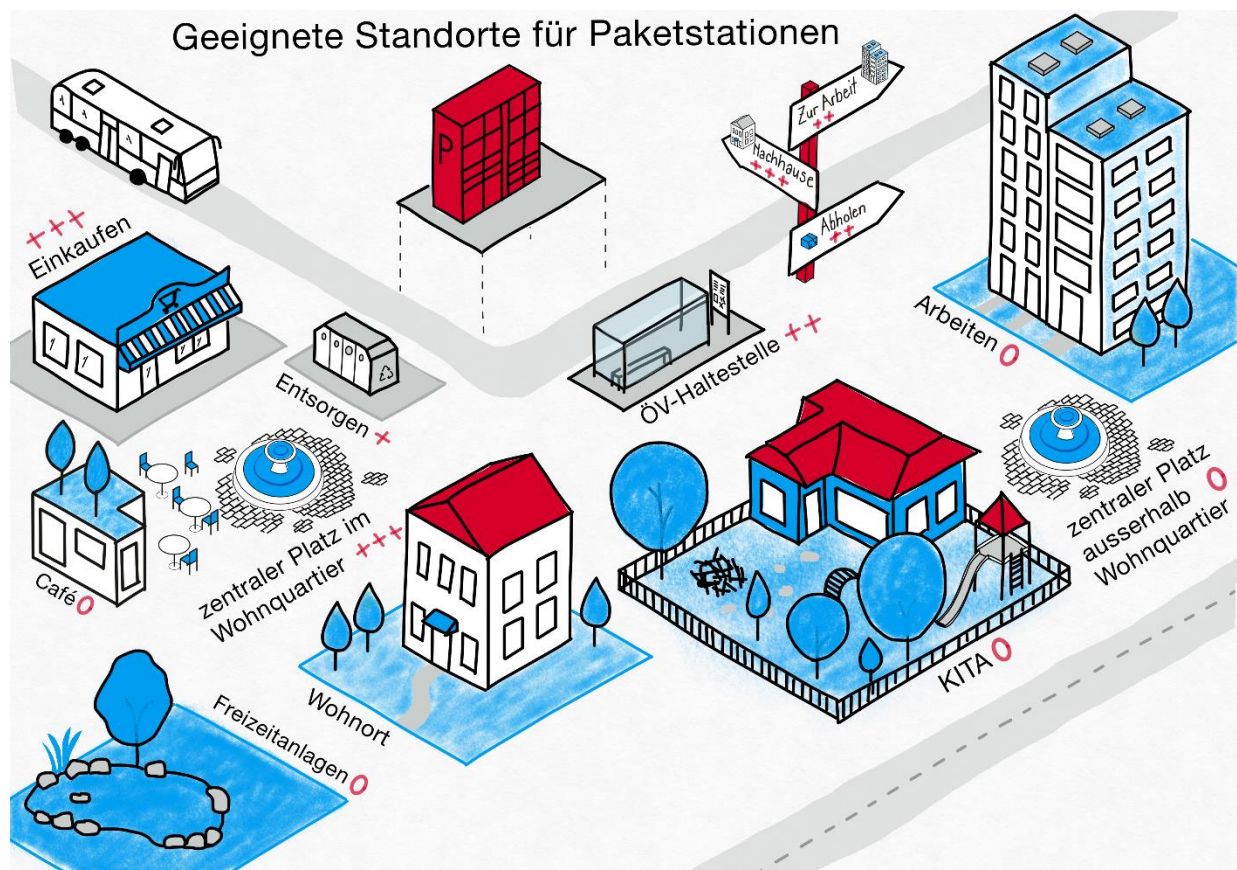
Geeignete Standorte für Paketstationen

P

Zur Arbeit ++

Nachhause +++

Abholen ++

+++ Einkaufen

Entsorgen +

ÖV-Haltestelle ++

Arbeiten 0

Café 0

zentraler Platz im Wohnquartier +++

zentraler Platz ausserhalb Wohnquartier 0

Wohnort

KITA 0

Freizeitanlagen 0